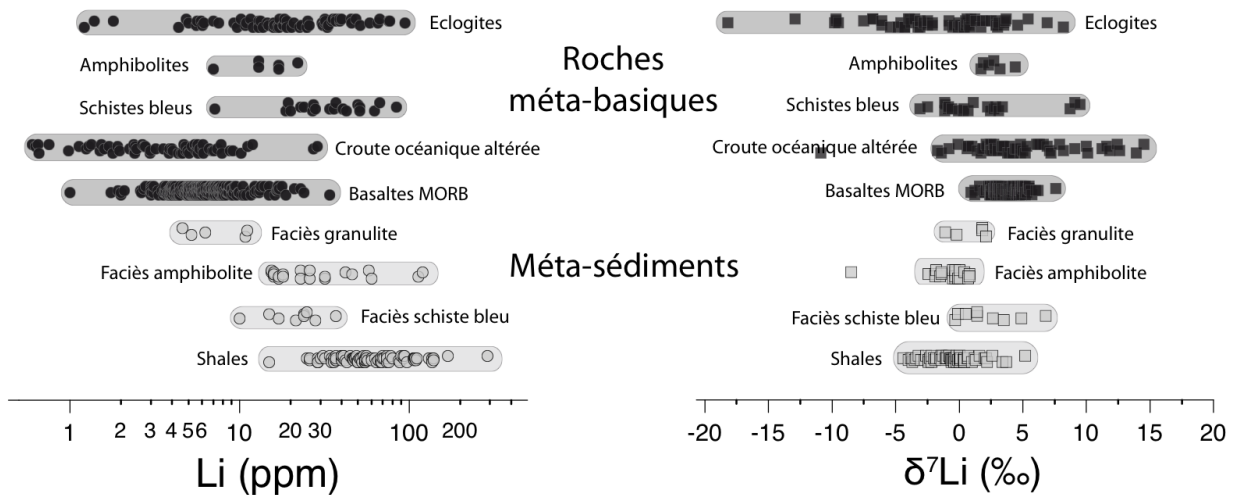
Eclogites
Amphibolites
Schistes bleus
Croute océanique altérée
Basaltes MORB
Faciès granulite
Faciès amphibolite
Faciès schiste bleu
Shales

Roches méta-basiques

Méta-sédiments

1 2 3 4 5 6 10 20 30 100 200
Li (ppm)

Eclogites
Amphibolites
Schistes bleus
Croute océanique altérée
Basaltes MORB
Faciès granulite
Faciès amphibolite
Faciès schiste bleu
Shales

-20 -15 -10 -5 0 5 10 15 20
$\delta^7$Li (‰)